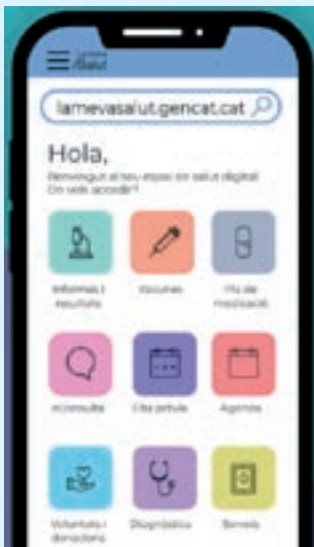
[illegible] Salut

lamevasalut.gencat.cat

Hola,

Benvingut al teu espai de salut digital. On vols accedir?

Informes i resultats

Vacunes

Pla de medicació

eConsulta

Cita prèvia

Agenda

Voluntats i donacions

Diagnòstics

Serveis